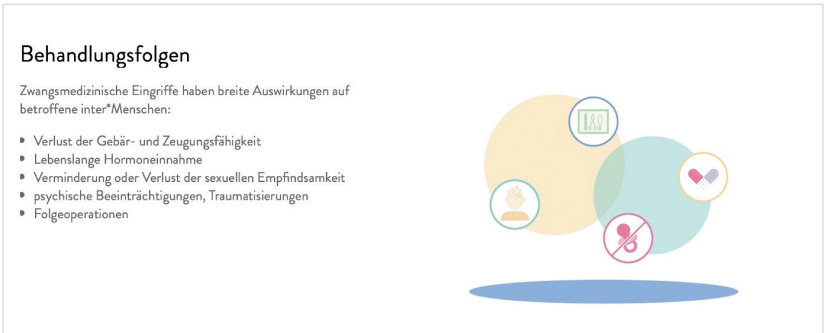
Behandlungsfolgen

Zwangsmedizinische Eingriffe haben breite Auswirkungen auf betroffene inter*Menschen:

- Verlust der Gebär- und Zeugungsfähigkeit
- Lebenslange Hormoneinnahme
- Verminderung oder Verlust der sexuellen Empfindsamkeit
- psychische Beeinträchtigungen, Traumatisierungen
- Folgeoperationen